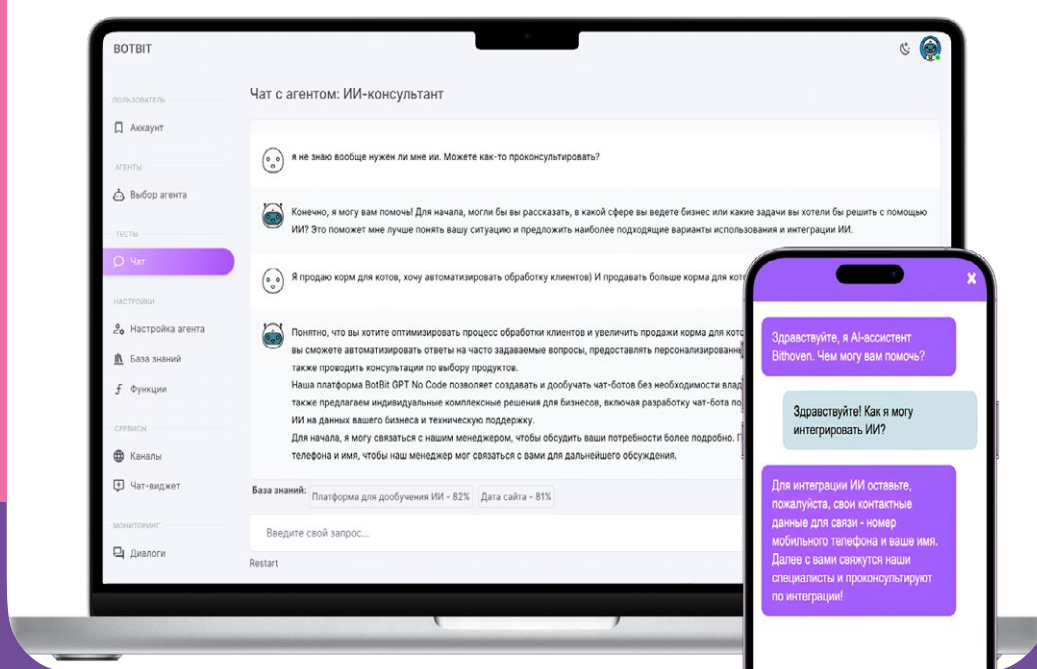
BOTBIT

ПОЛЬЗОВАТЕЛЬ

Аккаунт

АГЕНТЫ

Выбор агента

ТЕСТЫ

Чат

НАСТРОЙКИ

Настройка агента

База знаний

Функции

СЕРВИСЫ

Каналы

Чат-виджет

МОНИТОРИНГ

Диалоги

Чат с агентом: ИИ-консультант

я не знаю вообще нужен ли мне ии. Можете как-то проконсультировать?

Конечно, я могу вам помочь! Для начала, могли бы вы рассказать, в какой сфере вы ведете бизнес или какие задачи вы хотели бы решить с помощью ИИ? Это поможет мне лучше понять вашу ситуацию и предложить наиболее подходящие варианты использования и интеграции ИИ.

Я продаю корм для котов, хочу автоматизировать обработку клиентов) И продавать больше корма для кото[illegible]

Понятно, что вы хотите оптимизировать процесс обработки клиентов и увеличить продажи корма для кото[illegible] вы сможете автоматизировать ответы на часто задаваемые вопросы, предоставлять персонализированн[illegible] также проводить консультации по выбору продуктов.
Наша платформа BotBit GPT No Code позволяет создавать и дообучать чат-ботов без необходимости влад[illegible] также предлагаем индивидуальные комплексные решения для бизнесов, включая разработку чат-бота по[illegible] ИИ на данных вашего бизнеса и техническую поддержку.
Для начала, я могу связаться с нашим менеджером, чтобы обсудить ваши потребности более подробно. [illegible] телефона и имя, чтобы наш менеджер мог связаться с вами для дальнейшего обсуждения.

База знаний: Платформа для дообучения ИИ - 82% Дата сайта - 81%

Введите свой запрос...

Restart

×

Здравствуйте, я AI-ассистент Bithoven. Чем могу вам помочь?

Здравствуйте! Как я могу интегрировать ИИ?

Для интеграции ИИ оставьте, пожалуйста, свои контактные данные для связи - номер мобильного телефона и ваше имя. Далее с вами свяжутся наши специалисты и проконсультируют по интеграции!